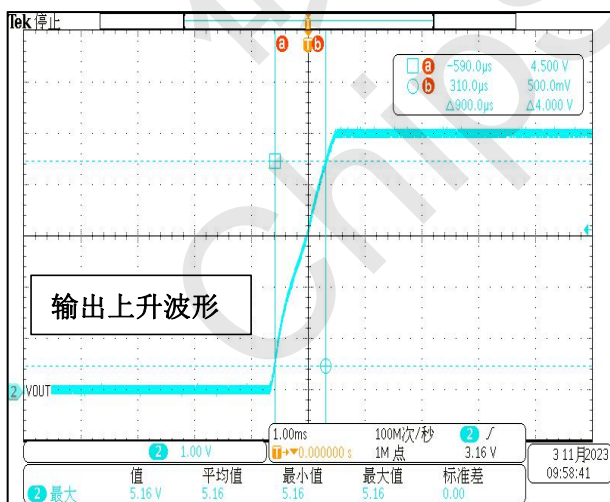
Tek 停止

a T b

a −590.0μs 4.500 V
b 310.0μs 500.0mV
Δ900.0μs Δ4.000 V

输出上升波形

2 VOUT

2 1.00 V

1.00ms 100M次/秒 2 ∫
T→▼0.000000 s 1M 点 3.16 V

3 11月2023
09:58:41

| | 值 | 平均值 | 最小值 | 最大值 | 标准差 |
|---|---|---|---|---|---|
| 2 最大 | 5.16 V | 5.16 | 5.16 | 5.16 | 0.00 |